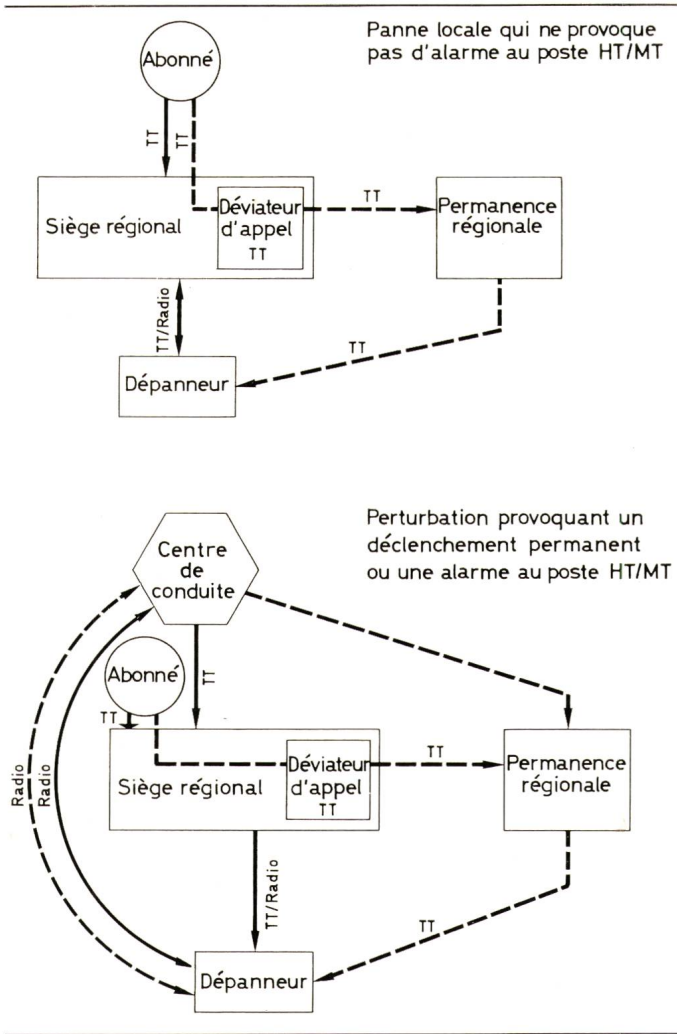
Panne locale qui ne provoque pas d'alarme au poste HT/MT

Abonné

TT

TT

Siège régional

Déviateur d'appel

TT

TT

Permanence régionale

TT/Radio

TT

Dépanneur

Perturbation provoquant un déclenchement permanent ou une alarme au poste HT/MT

Centre de conduite

Abonné

TT

TT

Siège régional

Déviateur d'appel

TT

TT

Permanence régionale

Radio

Radio

TT/Radio

TT

Dépanneur